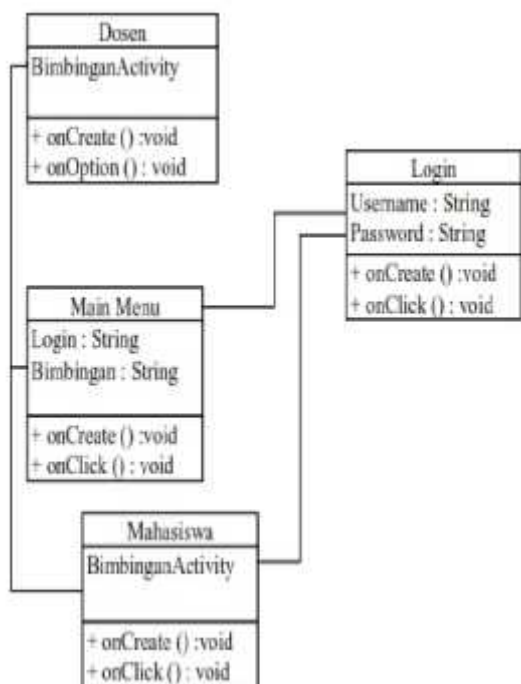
Dosen
BimbinganActivity
+ onCreate () :void
+ onOption () : void

Login
Username : String
Password : String
+ onCreate () :void
+ onClick () : void

Main Menu
Login : String
Bimbingan : String
+ onCreate () :void
+ onClick () : void

Mahasiswa
BimbinganActivity
+ onCreate () :void
+ onClick () : void